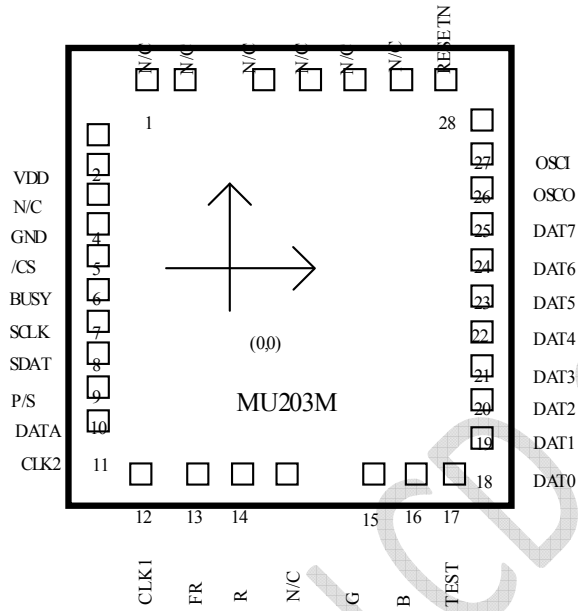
N/C N/C N/C N/C N/C N/C RESETN

1

28

VDD 2

N/C 3

GND 4

/CS 5

BUSY 6

SCLK 7

SDAT 8

P/S 9

DATA 10

CLK2 11

27 OSCI

26 OSCO

25 DAT7

24 DAT6

23 DAT5

22 DAT4

21 DAT3

20 DAT2

19 DAT1

18 DAT0

(0,0)

MU203M

12 13 14 15 16 17

CLK1 FR R N/C G B TEST